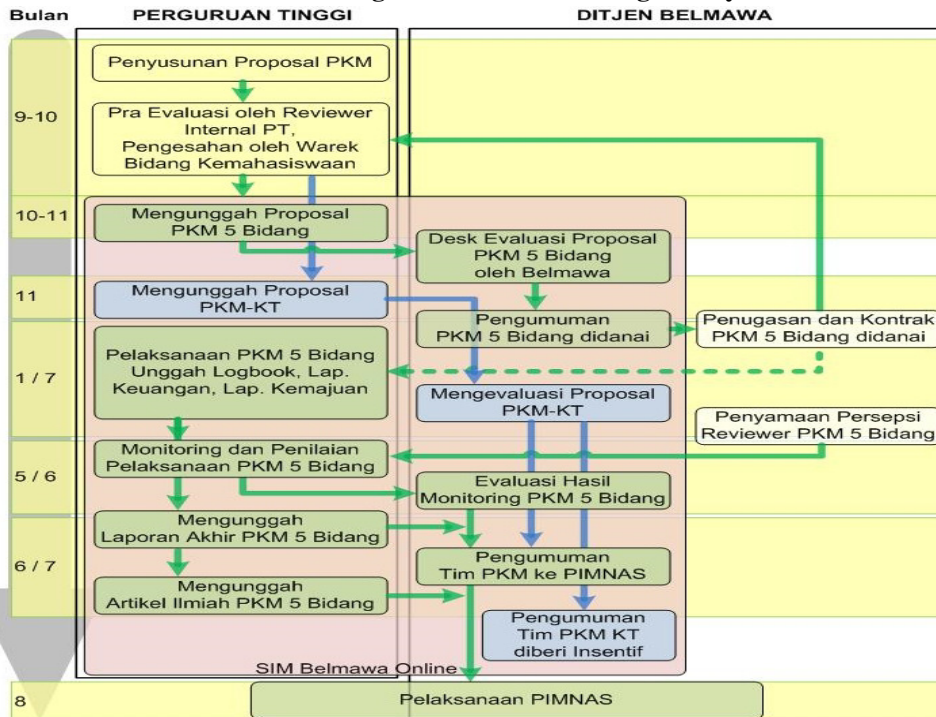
Bulan

PERGURUAN TINGGI

DITJEN BELMAWA

9-10

Penyusunan Proposal PKM

Pra Evaluasi oleh Reviewer Internal PT, Pengesahan oleh Warek Bidang Kemahasiswaan

10-11

Mengunggah Proposal PKM 5 Bidang

Desk Evaluasi Proposal PKM 5 Bidang oleh Belmawa

11

Mengunggah Proposal PKM-KT

Pengumuman PKM 5 Bidang didanai

Penugasan dan Kontrak PKM 5 Bidang didanai

1 / 7

Pelaksanaan PKM 5 Bidang Unggah Logbook, Lap. Keuangan, Lap. Kemajuan

Mengevaluasi Proposal PKM-KT

Penyamaan Persepsi Reviewer PKM 5 Bidang

5 / 6

Monitoring dan Penilaian Pelaksanaan PKM 5 Bidang

Evaluasi Hasil Monitoring PKM 5 Bidang

6 / 7

Mengunggah Laporan Akhir PKM 5 Bidang

Pengumuman Tim PKM ke PIMNAS

Mengunggah Artikel Ilmiah PKM 5 Bidang

Pengumuman Tim PKM KT diberi Insentif

SIM Belmawa Online

8

Pelaksanaan PIMNAS